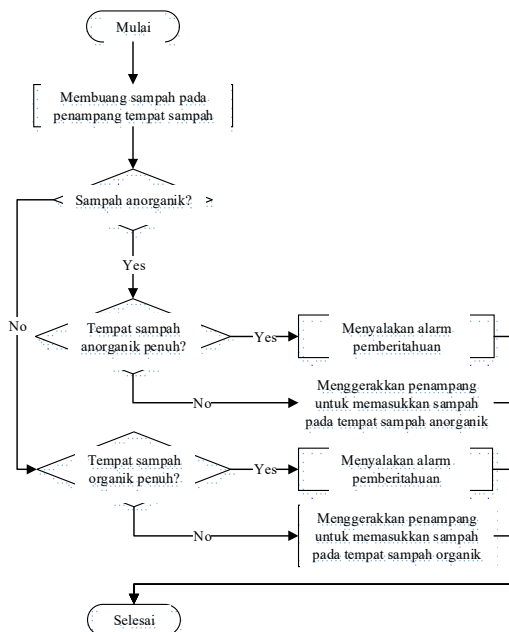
Mulai

Membuang sampah pada penampang tempat sampah

Sampah anorganik?

Yes

No

Tempat sampah anorganik penuh?

Yes

Menyalakan alarm pemberitahuan

No

Menggerakkan penampang untuk memasukkan sampah pada tempat sampah anorganik

Tempat sampah organik penuh?

Yes

Menyalakan alarm pemberitahuan

No

Menggerakkan penampang untuk memasukkan sampah pada tempat sampah organik

Selesai